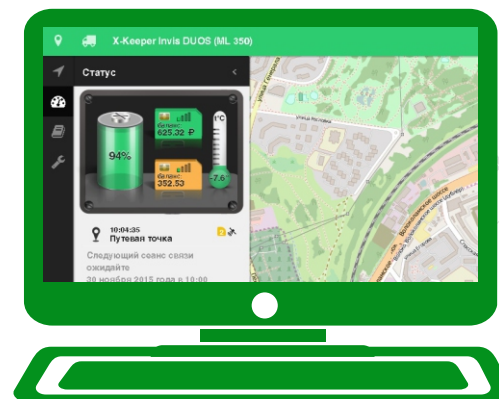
X-Keeper Invis DUOS (ML 350)

Статус

94%

баланс
625.32 ₽

баланс
352.53

t°C

-7.6

10:04:35
Путевая точка

Следующий сеанс связи ожидайте
30 ноября 2015 года в 10:00

улица Гончарова

улица Рогова

Волоколамское шоссе